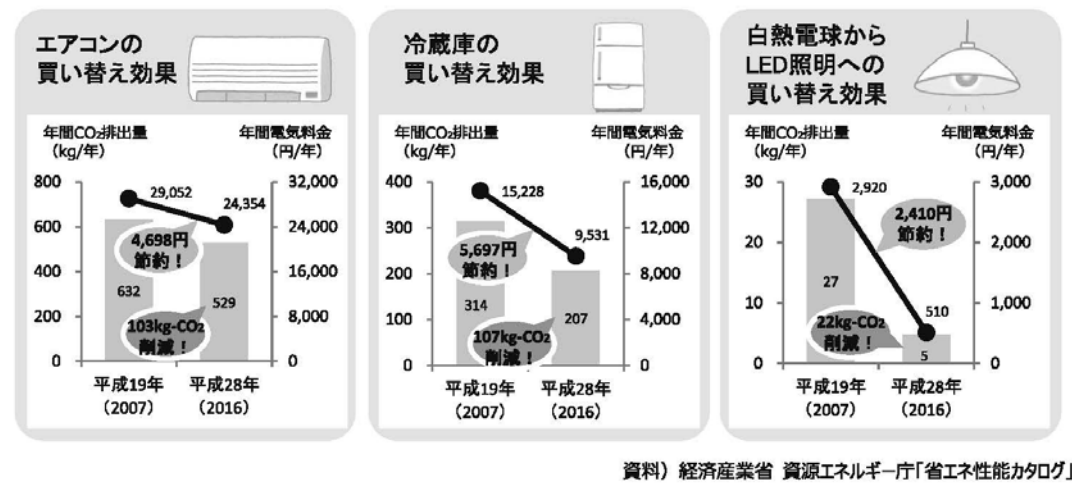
エアコンの買い替え効果

年間$CO_2$排出量（kg/年）
年間電気料金（円/年）

800
600
400
200
0

32,000
24,000
16,000
8,000
0

29,052
24,354
4,698円節約！
632
529
103kg-$CO_2$削減！

平成19年（2007）
平成28年（2016）

冷蔵庫の買い替え効果

年間$CO_2$排出量（kg/年）
年間電気料金（円/年）

400
300
200
100
0

16,000
12,000
8,000
4,000
0

15,228
9,531
5,697円節約！
314
207
107kg-$CO_2$削減！

平成19年（2007）
平成28年（2016）

白熱電球からLED照明への買い替え効果

年間$CO_2$排出量（kg/年）
年間電気料金（円/年）

30
20
10
0

3,000
2,000
1,000
0

2,920
2,410円節約！
27
510
22kg-$CO_2$削減！
5

平成19年（2007）
平成28年（2016）

資料）経済産業省 資源エネルギー庁「省エネ性能カタログ」